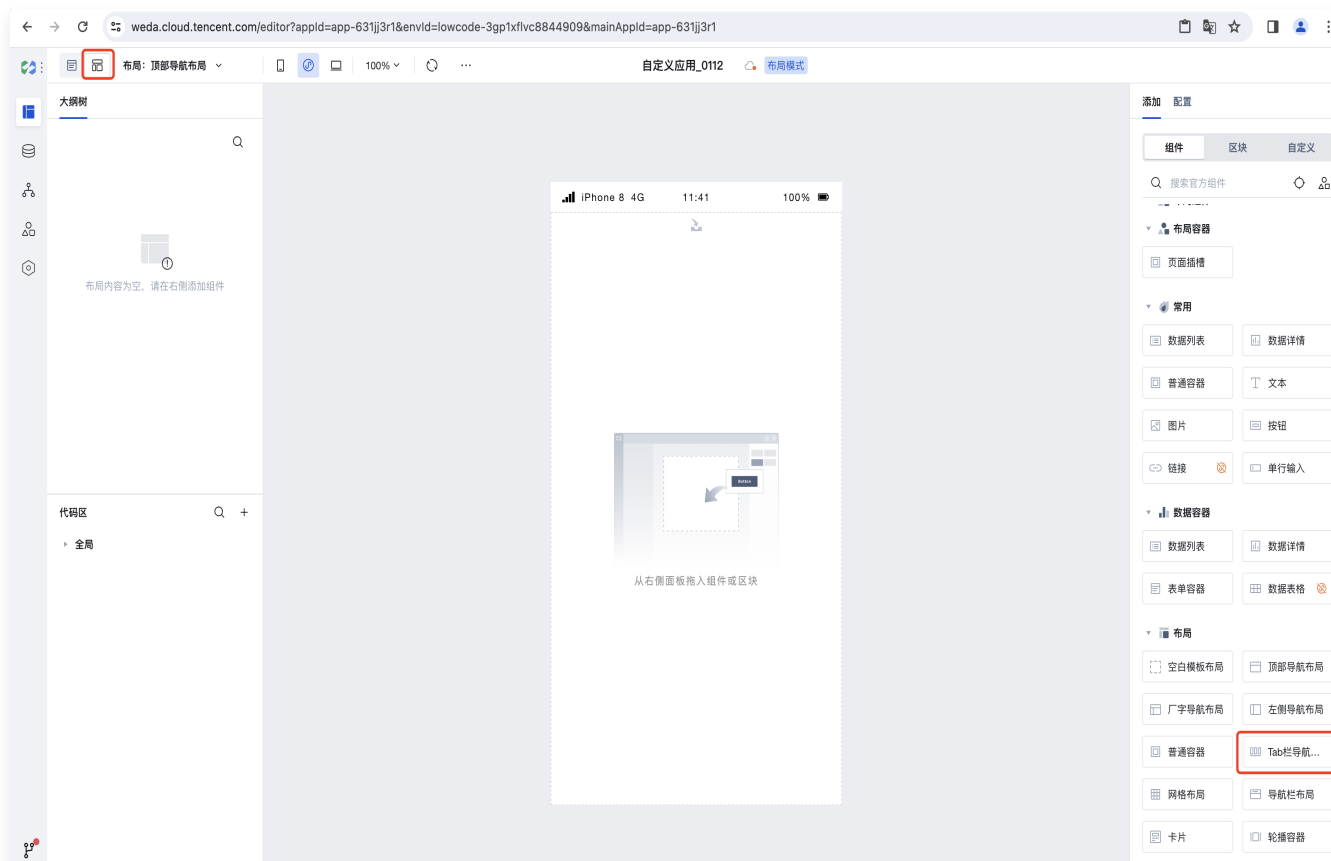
weda.cloud.tencent.com/editor?appId=app-631jj3r1&envId=lowcode-3gp1xflvc8844909&mainAppId=app-631jj3r1

布局：顶部导航布局

100%

自定义应用_0112

布局模式

大纲树

布局内容为空，请在右侧添加组件

代码区

全局

iPhone 8 4G 11:41 100%

Button

从右侧面板拖入组件或区块

添加 配置

组件 区块 自定义

搜索官方组件

布局容器

页面插槽

常用

数据列表
数据详情
普通容器
文本
图片
按钮
链接
单行输入

数据容器

数据列表
数据详情
表单容器
数据表格

布局

空白模板布局
顶部导航布局
厂字导航布局
左侧导航布局
普通容器
Tab栏导航...
网格布局
导航栏布局
卡片
轮播容器